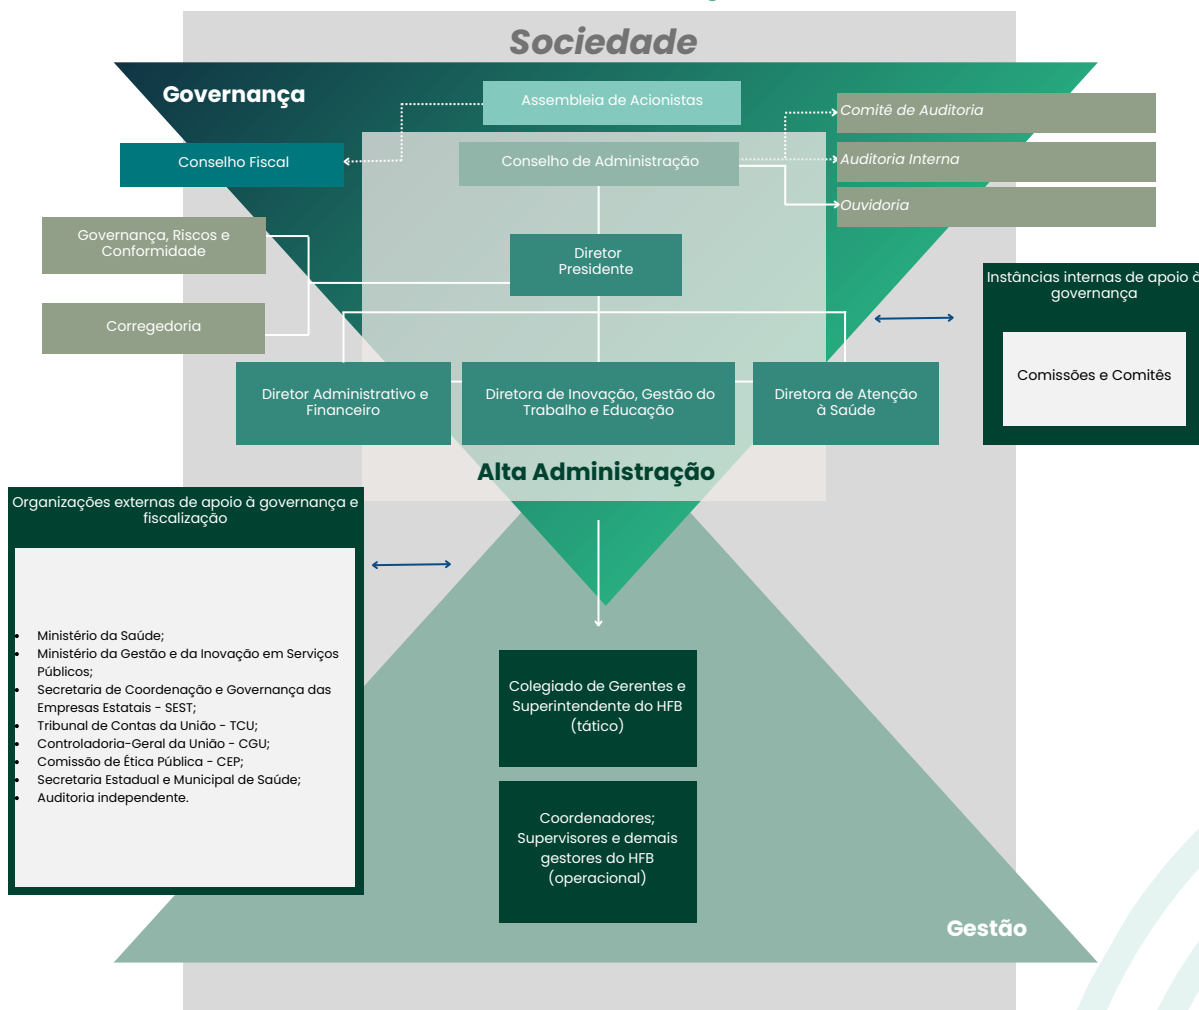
Sociedade

Governança

Assembleia de Acionistas

Conselho Fiscal

Conselho de Administração

Comitê de Auditoria

Auditoria Interna

Ouvidoria

Governança, Riscos e Conformidade

Corregedoria

Diretor Presidente

Instâncias internas de apoio à governança

Comissões e Comitês

Diretor Administrativo e Financeiro

Diretora de Inovação, Gestão do Trabalho e Educação

Diretora de Atenção à Saúde

Alta Administração

Organizações externas de apoio à governança e fiscalização

- Ministério da Saúde;
- Ministério da Gestão e da Inovação em Serviços Públicos;
- Secretaria de Coordenação e Governança das Empresas Estatais - SEST;
- Tribunal de Contas da União - TCU;
- Controladoria-Geral da União - CGU;
- Comissão de Ética Pública - CEP;
- Secretaria Estadual e Municipal de Saúde;
- Auditoria independente.

Colegiado de Gerentes e Superintendente do HFB (tático)

Coordenadores; Supervisores e demais gestores do HFB (operacional)

Gestão